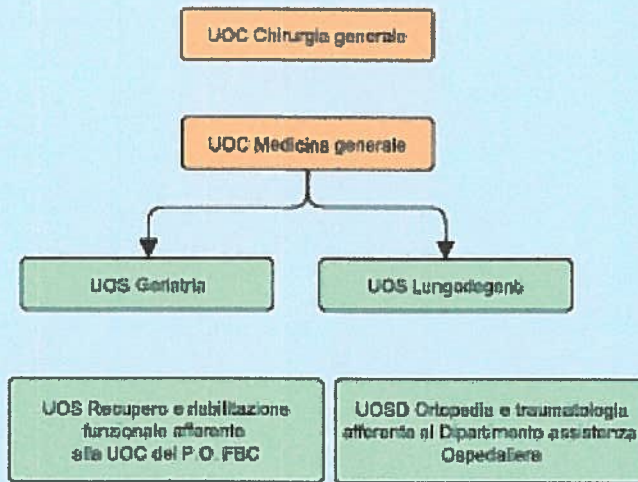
UOC Chirurgia generale

UOC Medicina generale

UOS Geriatria

UOS Lungodegenti

UOS Recupero e riabilitazione funzionale afferente alla UOC del P.O. FBC

UOSD Ortopedia e traumatologia afferente al Dipartimento assistenza Ospedaliera